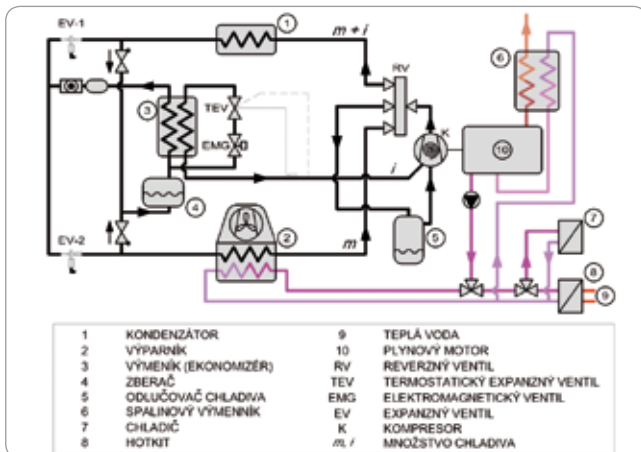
EV-1
1
$m + i$
RV
6
3
TEV
EMG
K
10
$i$
4
2
5
$m$
EV-2
7
8
9

| | | | |
|---|---|---|---|
| 1 | KONDENZÁTOR | 9 | TEPLÁ VODA |
| 2 | VÝPARNÍK | 10 | PLYNOVÝ MOTOR |
| 3 | VÝMENÍK (EKONOMIZÉR) | RV | REVERZNÝ VENTIL |
| 4 | ZBERAČ | TEV | TERMOSTATICKÝ EXPANZNÝ VENTIL |
| 5 | ODLUČOVAČ CHLADIVA | EMG | ELEKTROMAGNETICKÝ VENTIL |
| 6 | SPALINOVÝ VÝMENNÍK | EV | EXPANZNÝ VENTIL |
| 7 | CHLADIČ | K | KOMPRESOR |
| 8 | HOTKIT | $m, i$ | MNOŽSTVO CHLADIVA |